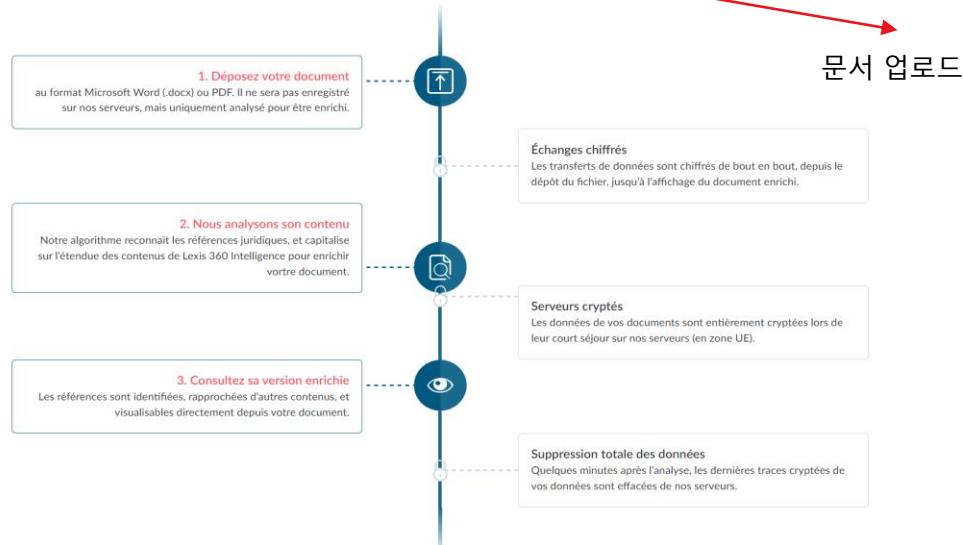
문서 업로드

1. Déposez votre document
au format Microsoft Word (.docx) ou PDF. Il ne sera pas enregistré sur nos serveurs, mais uniquement analysé pour être enrichi.

Échanges chiffrés
Les transferts de données sont chiffrés de bout en bout, depuis le dépôt du fichier, jusqu'à l'affichage du document enrichi.

2. Nous analysons son contenu
Notre algorithme reconnait les références juridiques, et capitalise sur l'étendue des contenus de Lexis 360 Intelligence pour enrichir vortre document.

Serveurs cryptés
Les données de vos documents sont entièrement cryptées lors de leur court séjour sur nos serveurs (en zone UE).

3. Consultez sa version enrichie
Les références sont identifiées, rapprochées d'autres contenus, et visualisables directement depuis votre document.

Suppression totale des données
Quelques minutes après l'analyse, les dernières traces cryptées de vos données sont effacées de nos serveurs.